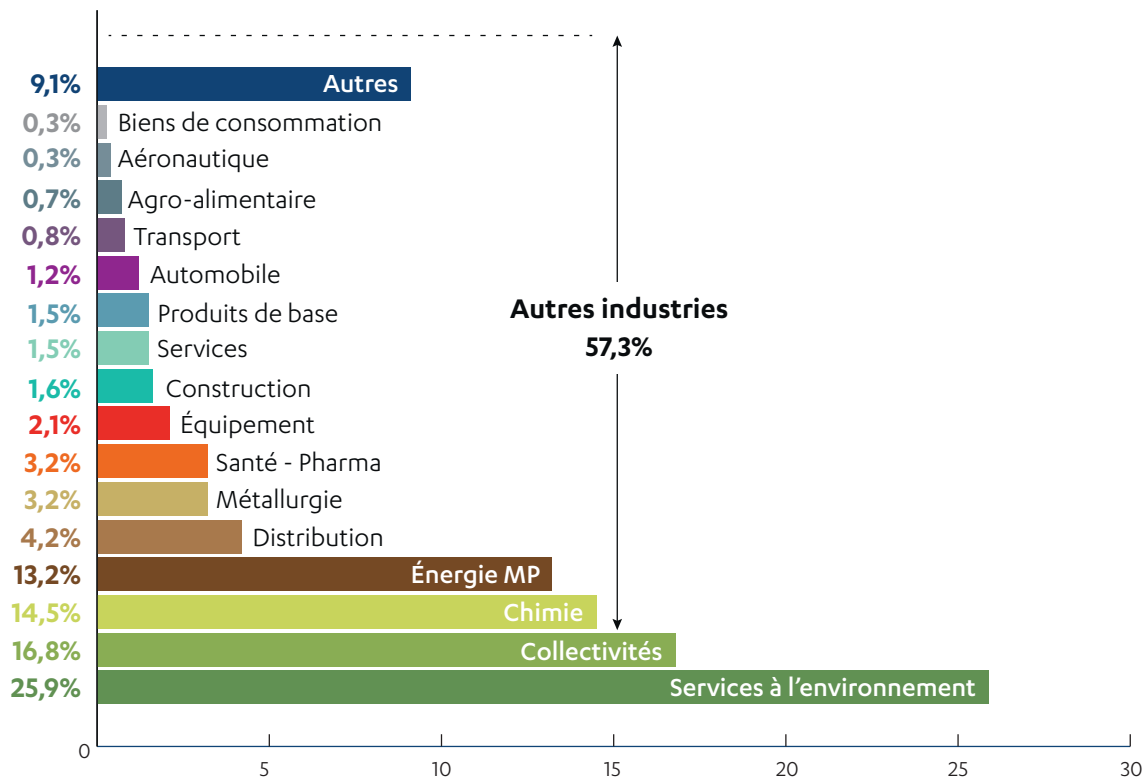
9,1% Autres
0,3% Biens de consommation
0,3% Aéronautique
0,7% Agro-alimentaire
0,8% Transport
1,2% Automobile
1,5% Produits de base
1,5% Services
1,6% Construction
2,1% Équipement
3,2% Santé - Pharma
3,2% Métallurgie
4,2% Distribution
13,2% Énergie MP
14,5% Chimie
16,8% Collectivités
25,9% Services à l'environnement

Autres industries
57,3%

0
5
10
15
20
25
30